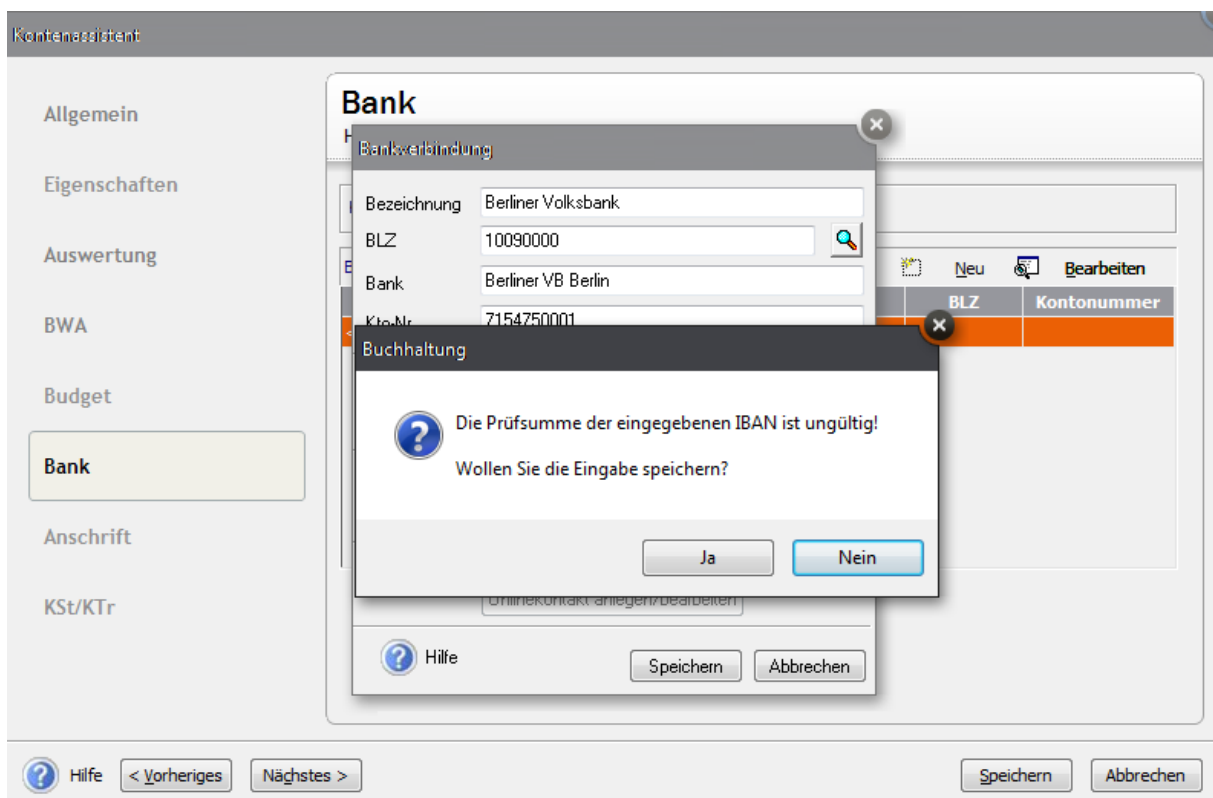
Kontenassistent

Allgemein

Eigenschaften

Auswertung

BWA

Budget

Bank

Anschrift

KSt/KTr

Bank

H

Bankverbindung

Bezeichnung Berliner Volksbank

BLZ 10090000

Bank Berliner VB Berlin

Kto-Nr 7154750001

Neu Bearbeiten

BLZ Kontonummer

Buchhaltung

Die Prüfsumme der eingegebenen IBAN ist ungültig!

Wollen Sie die Eingabe speichern?

Ja Nein

Onlinekontakt anlegen/bearbeiten

Hilfe

Speichern Abbrechen

Hilfe < Vorheriges Nächstes >

Speichern Abbrechen